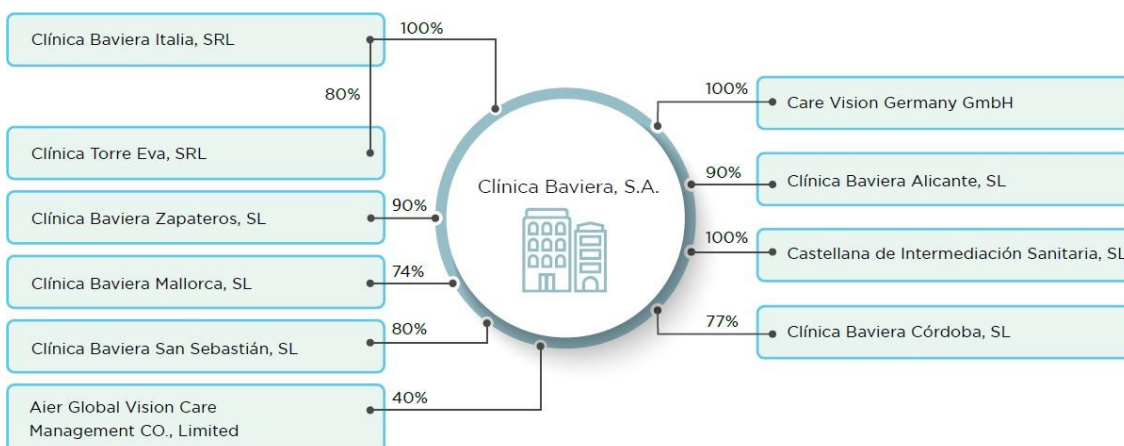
Clínica Baviera Italia, SRL

100%

80%

Clínica Torre Eva, SRL

Clínica Baviera Zapateros, SL

90%

Clínica Baviera Mallorca, SL

74%

Clínica Baviera San Sebastián, SL

80%

Aier Global Vision Care Management CO., Limited

40%

Clínica Baviera, S.A.

100%

Care Vision Germany GmbH

90%

Clínica Baviera Alicante, SL

100%

Castellana de Intermediación Sanitaria, SL

77%

Clínica Baviera Córdoba, SL